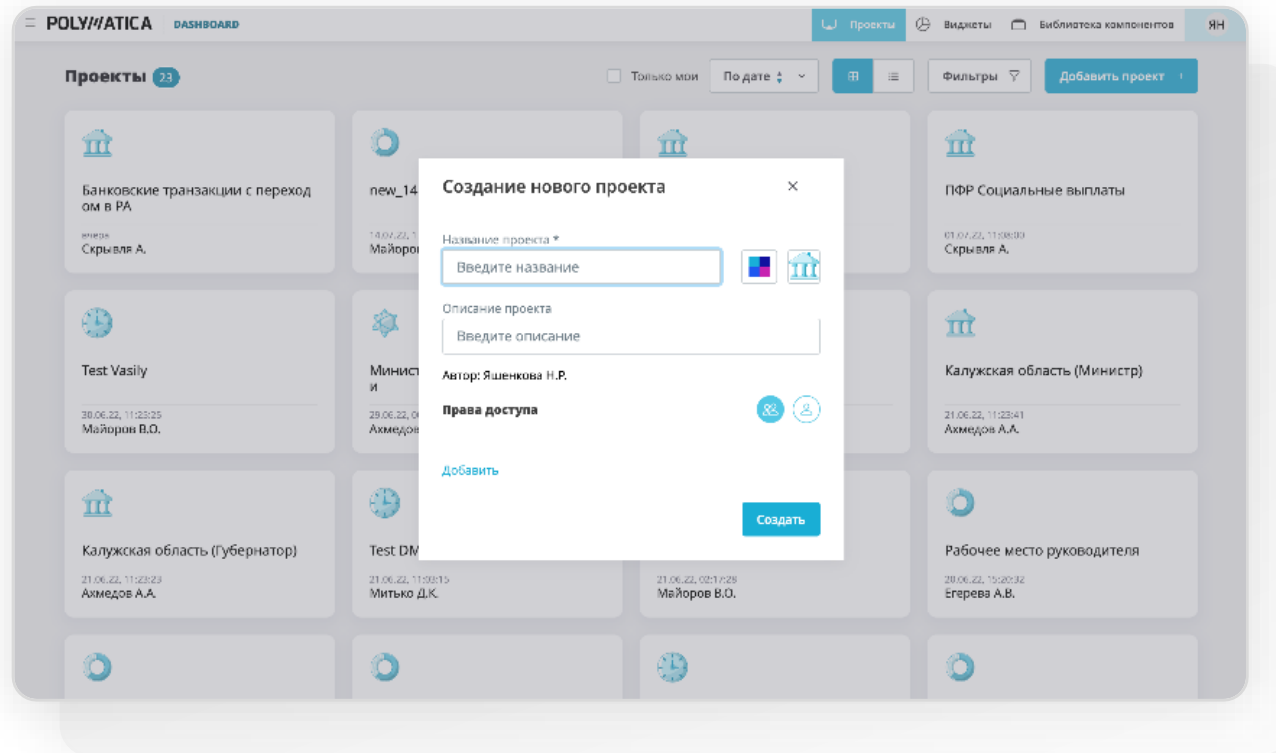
POLYMATICA DASHBOARD

Проекты Виджеты Библиотека компонентов ЯН

Проекты 23

Только мои По дате

Фильтры Добавить проект

Банковские транзакции с переходом в РА
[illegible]
Скрывля А.

new_14
14.07.22, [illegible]
Майоров

ПФР Социальные выплаты
01.07.22, 11:08:00
Скрывля А.

Test Vasily
30.06.22, 11:23:25
Майоров В.О.

Министр
и
29.06.22, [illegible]
Ахмедов

Калужская область (Министр)
21.06.22, 11:23:41
Ахмедов А.А.

Калужская область (Губернатор)
21.06.22, 11:23:23
Ахмедов А.А.

Test DM
21.06.22, 11:03:15
Митько Д.К.

21.06.22, 02:17:29
Майоров В.О.

Рабочее место руководителя
20.06.22, 15:20:32
Егерева А.В.

Создание нового проекта

×

Название проекта *

Введите название

Описание проекта

Введите описание

Автор: Яшенкова Н.Р.

Права доступа

Добавить

Создать